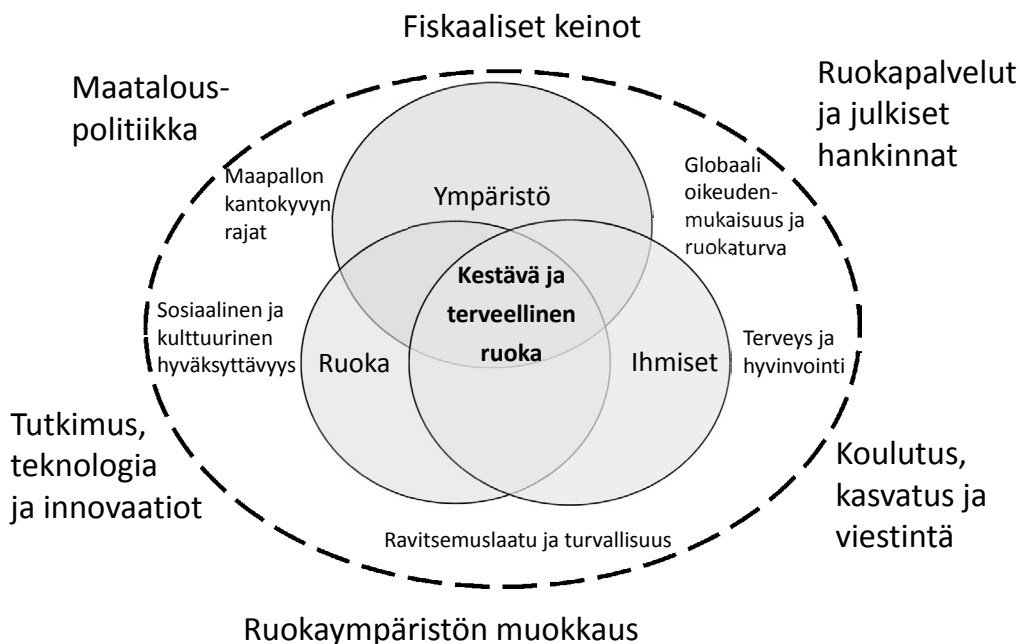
Fiskaaliset keinot

Maatalouspolitiikka

Ruokapalvelut ja julkiset hankinnat

Maapallon kantokyvyn rajat

Ympäristö

Globaali oikeudenmukaisuus ja ruokaturva

Sosiaalinen ja kulttuurinen hyväksyttävyys

Kestävä ja terveellinen ruoka

Ruoka

Ihmiset

Terveys ja hyvinvointi

Tutkimus, teknologia ja innovaatiot

Koulutus, kasvatus ja viestintä

Ravitsemuslaatu ja turvallisuus

Ruokaympäristön muokkaus